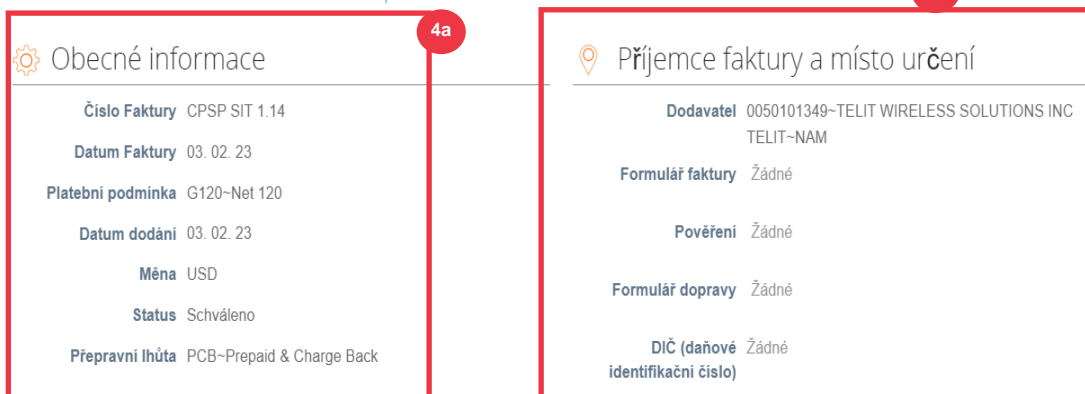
4a

Obecné informace

Číslo Faktury CPSP SIT 1.14

Datum Faktury 03. 02. 23

Platební podmínka G120~Net 120

Datum dodání 03. 02. 23

Měna USD

Status Schváleno

Přepravní lhůta PCB~Prepaid & Charge Back

Příjemce faktury a místo určení

Dodavatel 0050101349~TELIT WIRELESS SOLUTIONS INC TELIT~NAM

Formulář faktury Žádné

Pověření Žádné

Formulář dopravy Žádné

DIČ (daňové identifikační číslo) Žádné